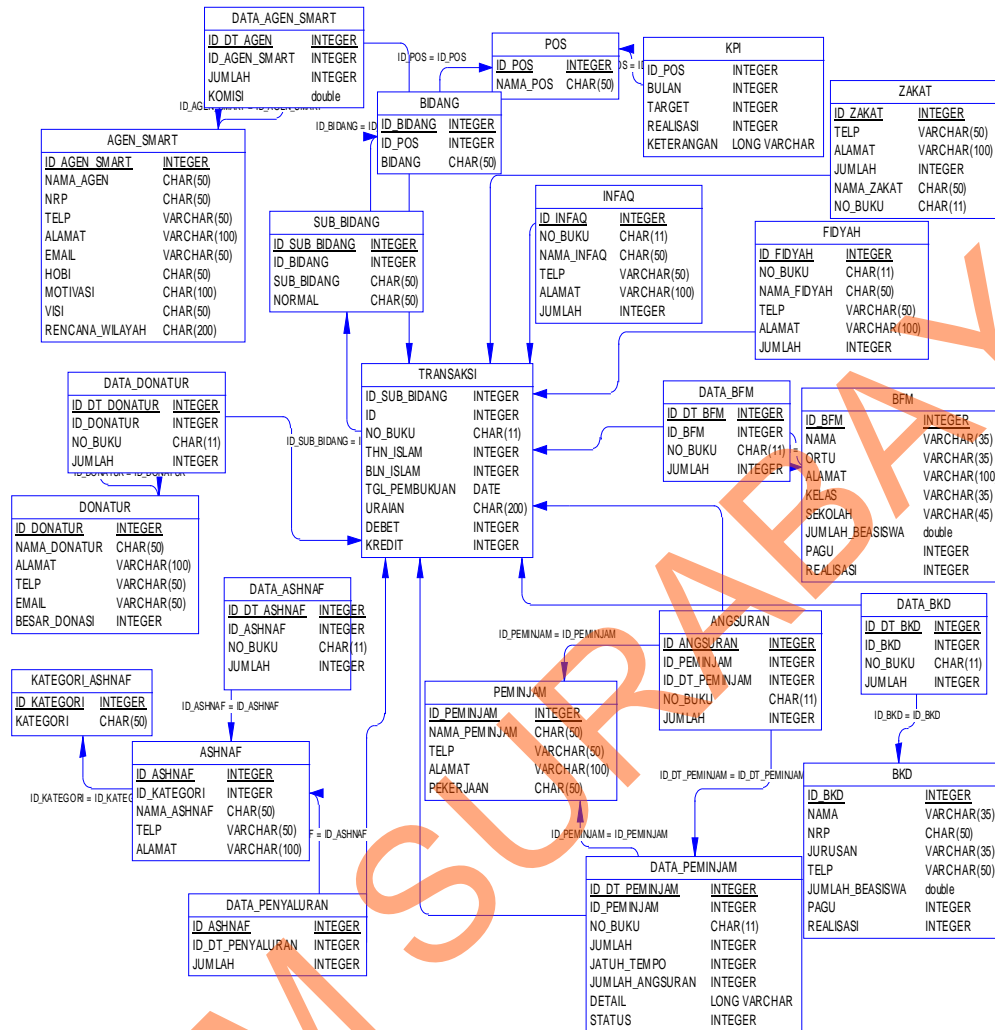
DATA_AGEN_SMART
| ID_DT_AGEN | INTEGER |
|---|---|
| ID_AGEN_SMART | INTEGER |
| JUMLAH | INTEGER |
| KOMISI | double |

ID_POS = ID_POS

POS
| ID_POS | INTEGER |
|---|---|
| NAMA_POS | CHAR(50) |

OS = ID

KPI
| ID_POS | INTEGER |
|---|---|
| BULAN | INTEGER |
| TARGET | INTEGER |
| REALISASI | INTEGER |
| KETERANGAN | LONG VARCHAR |

ID_AGEN_SMART = ID_AGEN_SMART

BIDANG
| ID_BIDANG | INTEGER |
|---|---|
| ID_POS | INTEGER |
| BIDANG | CHAR(50) |

ID_BIDANG = ID

ZAKAT
| ID_ZAKAT | INTEGER |
|---|---|
| TELP | VARCHAR(50) |
| ALAMAT | VARCHAR(100) |
| JUMLAH | INTEGER |
| NAMA_ZAKAT | CHAR(50) |
| NO_BUKU | CHAR(11) |

AGEN_SMART
| ID_AGEN_SMART | INTEGER |
|---|---|
| NAMA_AGEN | CHAR(50) |
| NRP | CHAR(50) |
| TELP | VARCHAR(50) |
| ALAMAT | VARCHAR(100) |
| EMAIL | VARCHAR(50) |
| HOBI | CHAR(50) |
| MOTIVASI | CHAR(100) |
| VISI | CHAR(50) |
| RENCANA_WILAYAH | CHAR(200) |

INFAQ
| ID_INFAQ | INTEGER |
|---|---|
| NO_BUKU | CHAR(11) |
| NAMA_INFAQ | CHAR(50) |
| TELP | VARCHAR(50) |
| ALAMAT | VARCHAR(100) |
| JUMLAH | INTEGER |

SUB_BIDANG
| ID_SUB_BIDANG | INTEGER |
|---|---|
| ID_BIDANG | INTEGER |
| SUB_BIDANG | CHAR(50) |
| NORMAL | CHAR(50) |

FIDYAH
| ID_FIDYAH | INTEGER |
|---|---|
| NO_BUKU | CHAR(11) |
| NAMA_FIDYAH | CHAR(50) |
| TELP | VARCHAR(50) |
| ALAMAT | VARCHAR(100) |
| JUMLAH | INTEGER |

DATA_DONATUR
| ID_DT_DONATUR | INTEGER |
|---|---|
| ID_DONATUR | INTEGER |
| NO_BUKU | CHAR(11) |
| JUMLAH | INTEGER |

ID_DONATUR = ID_DONATUR

ID_SUB_BIDANG = I

TRANSAKSI
| ID_SUB_BIDANG | INTEGER |
|---|---|
| ID | INTEGER |
| NO_BUKU | CHAR(11) |
| THN_ISLAM | INTEGER |
| BLN_ISLAM | INTEGER |
| TGL_PEMBUKUAN | DATE |
| URAIAN | CHAR(200) |
| DEBET | INTEGER |
| KREDIT | INTEGER |

DATA_BFM
| ID_DT_BFM | INTEGER |
|---|---|
| ID_BFM | INTEGER |
| NO_BUKU | CHAR(11) |
| JUMLAH | INTEGER |

BFM
| ID_BFM | INTEGER |
|---|---|
| NAMA | VARCHAR(35) |
| ORTU | VARCHAR(35) |
| ALAMAT | VARCHAR(100) |
| KELAS | VARCHAR(35) |
| SEKOLAH | VARCHAR(45) |
| JUMLAH_BEASISWA | double |
| PAGU | INTEGER |
| REALISASI | INTEGER |

DONATUR
| ID_DONATUR | INTEGER |
|---|---|
| NAMA_DONATUR | CHAR(50) |
| ALAMAT | VARCHAR(100) |
| TELP | VARCHAR(50) |
| EMAIL | VARCHAR(50) |
| BESAR_DONASI | INTEGER |

DATA_ASHNAF
| ID_DT_ASHNAF | INTEGER |
|---|---|
| ID_ASHNAF | INTEGER |
| NO_BUKU | CHAR(11) |
| JUMLAH | INTEGER |

ANGSURAN
| ID_ANGSURAN | INTEGER |
|---|---|
| ID_PEMINJAM | INTEGER |
| ID_DT_PEMINJAM | INTEGER |
| NO_BUKU | CHAR(11) |
| JUMLAH | INTEGER |

DATA_BKD
| ID_DT_BKD | INTEGER |
|---|---|
| ID_BKD | INTEGER |
| NO_BUKU | CHAR(11) |
| JUMLAH | INTEGER |

ID_PEMINJAM = ID_PEMINJAM

KATEGORI_ASHNAF
| ID_KATEGORI | INTEGER |
|---|---|
| KATEGORI | CHAR(50) |

PEMINJAM
| ID_PEMINJAM | INTEGER |
|---|---|
| NAMA_PEMINJAM | CHAR(50) |
| TELP | VARCHAR(50) |
| ALAMAT | VARCHAR(100) |
| PEKERJAAN | CHAR(50) |

ID_ASHNAF = ID_ASHNAF

ID_BKD = ID_BKD

ASHNAF
| ID_ASHNAF | INTEGER |
|---|---|
| ID_KATEGORI | INTEGER |
| NAMA_ASHNAF | CHAR(50) |
| TELP | VARCHAR(50) |
| ALAMAT | VARCHAR(100) |

ID_KATEGORI = ID_KATEG

F = ID_ASHNAF

ID_DT_PEMINJAM = ID_DT_PEMINJAM

BKD
| ID_BKD | INTEGER |
|---|---|
| NAMA | VARCHAR(35) |
| NRP | CHAR(50) |
| JURUSAN | VARCHAR(35) |
| TELP | VARCHAR(50) |
| JUMLAH_BEASISWA | double |
| PAGU | INTEGER |
| REALISASI | INTEGER |

ID_PEMINJAM = ID_PEMINJAM

DATA_PEMINJAM
| ID_DT_PEMINJAM | INTEGER |
|---|---|
| ID_PEMINJAM | INTEGER |
| NO_BUKU | CHAR(11) |
| JUMLAH | INTEGER |
| JATUH_TEMPO | INTEGER |
| JUMLAH_ANGSURAN | INTEGER |
| DETAIL | LONG VARCHAR |
| STATUS | INTEGER |

DATA_PENYALURAN
| ID_ASHNAF | INTEGER |
|---|---|
| ID_DT_PENYALURAN | INTEGER |
| JUMLAH | INTEGER |

M SURABAYA